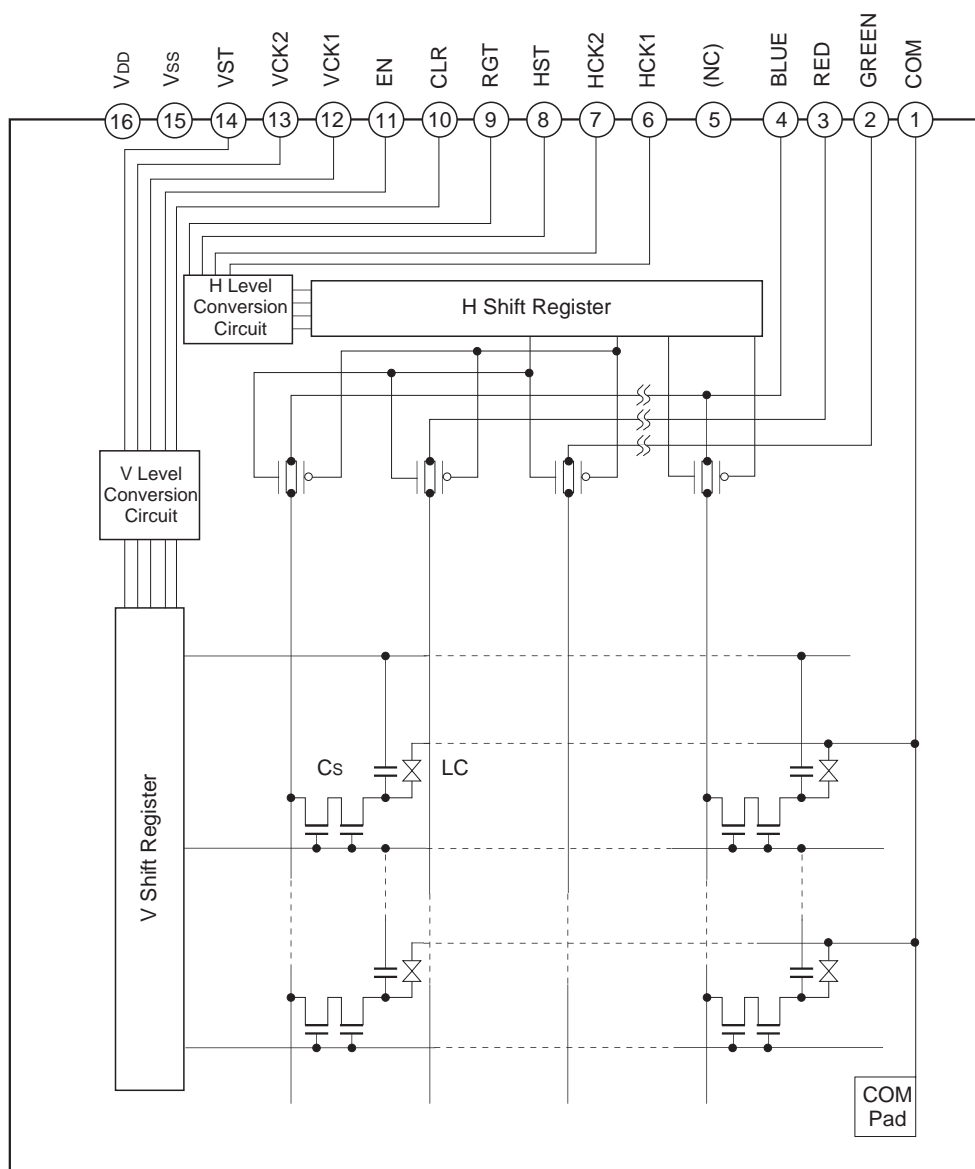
VDD VSS VST VCK2 VCK1 EN CLR RGT HST HCK2 HCK1 (NC) BLUE RED GREEN COM

16 15 14 13 12 11 10 9 8 7 6 5 4 3 2 1

H Level Conversion Circuit

H Shift Register

V Level Conversion Circuit

V Shift Register

Cs

LC

COM Pad